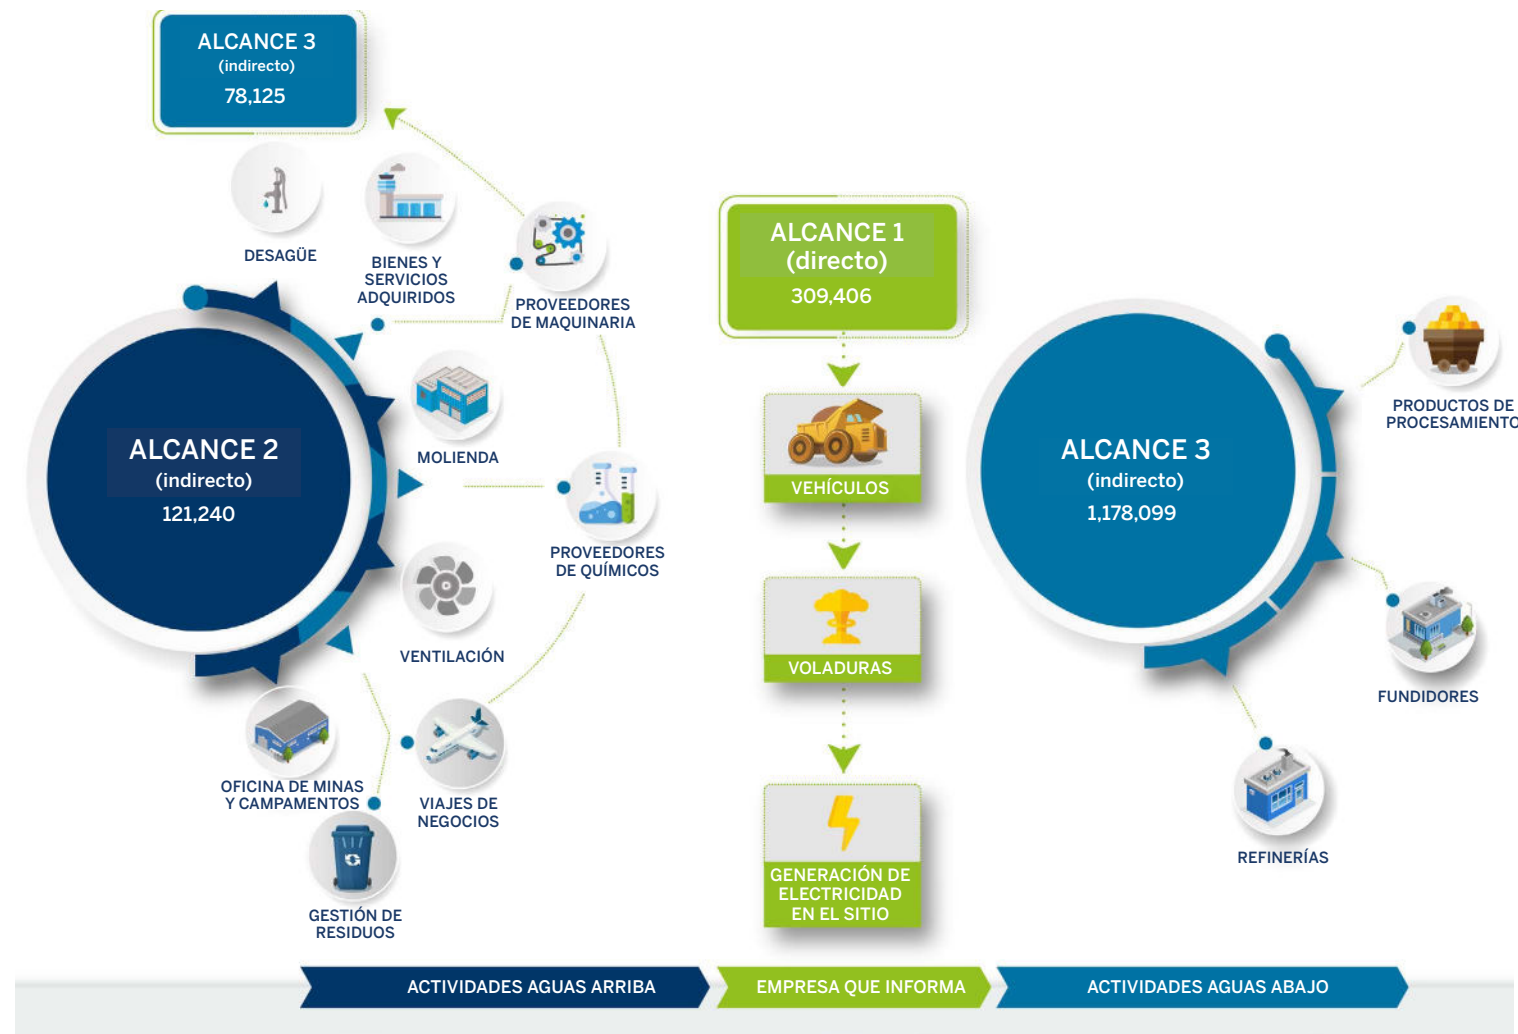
ALCANCE 3
(indirecto)
78,125

DESAGÜE

BIENES Y SERVICIOS ADQUIRIDOS

PROVEEDORES DE MAQUINARIA

ALCANCE 2
(indirecto)
121,240

MOLIENDA

PROVEEDORES DE QUÍMICOS

VENTILACIÓN

OFICINA DE MINAS Y CAMPAMENTOS

VIAJES DE NEGOCIOS

GESTIÓN DE RESIDUOS

ALCANCE 1
(directo)
309,406

VEHÍCULOS

VOLADURAS

GENERACIÓN DE ELECTRICIDAD EN EL SITIO

ALCANCE 3
(indirecto)
1,178,099

PRODUCTOS DE PROCESAMIENTO

FUNDIDORES

REFINERÍAS

ACTIVIDADES AGUAS ARRIBA

EMPRESA QUE INFORMA

ACTIVIDADES AGUAS ABAJO